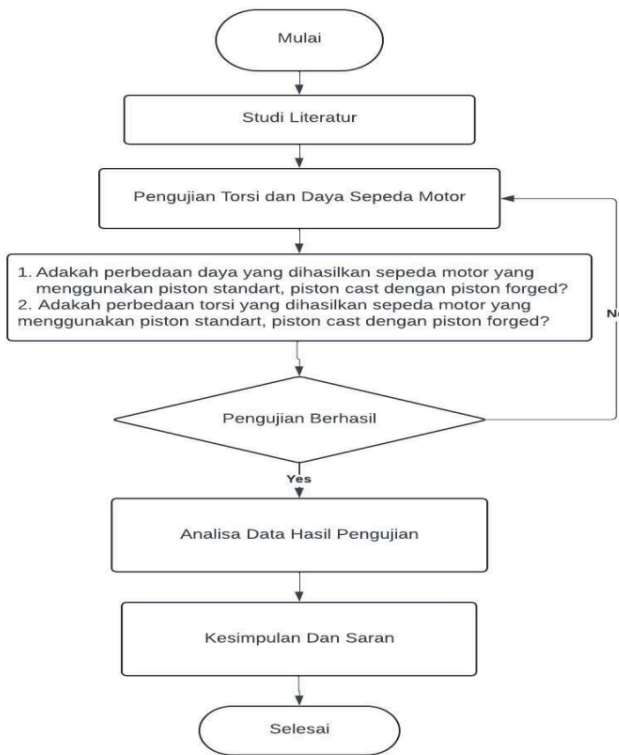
Mulai

Studi Literatur

Pengujian Torsi dan Daya Sepeda Motor

1. Adakah perbedaan daya yang dihasilkan sepeda motor yang menggunakan piston standart, piston cast dengan piston forged?
2. Adakah perbedaan torsi yang dihasilkan sepeda motor yang menggunakan piston standart, piston cast dengan piston forged?

No

Pengujian Berhasil

Yes

Analisa Data Hasil Pengujian

Kesimpulan Dan Saran

Selesai